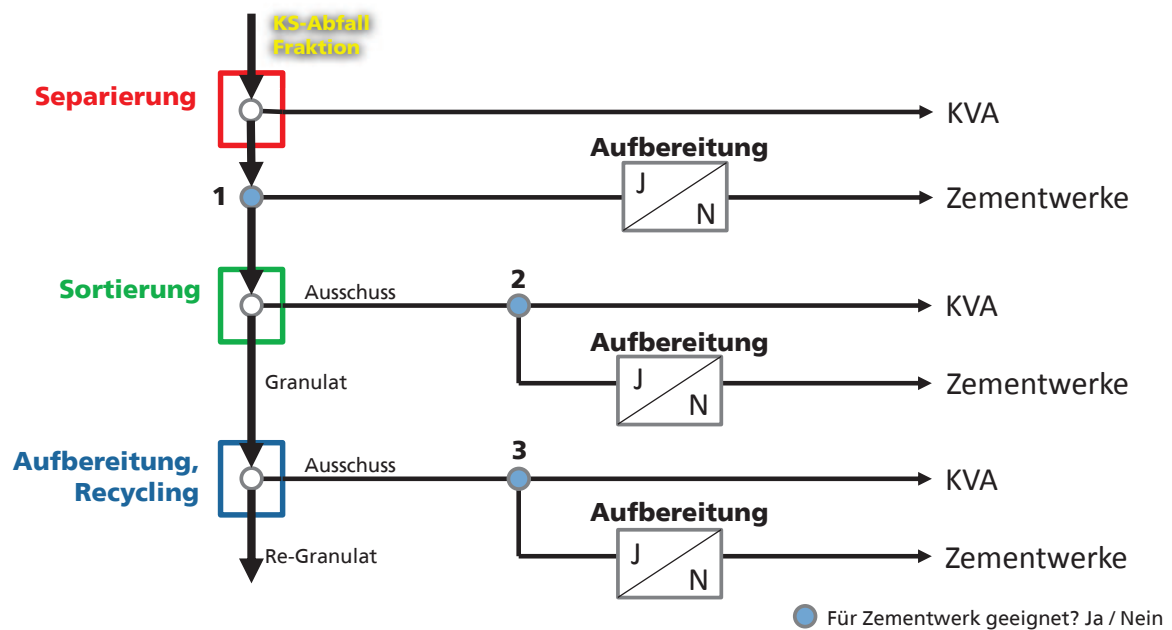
KS-Abfall
Fraktion

Separierung

KVA

Aufbereitung

1

J

N

Zementwerke

Sortierung

Ausschuss

2

KVA

Aufbereitung

Granulat

J

N

Zementwerke

Aufbereitung, Recycling

Ausschuss

3

KVA

Aufbereitung

Re-Granulat

J

N

Zementwerke

Für Zementwerk geeignet? Ja / Nein